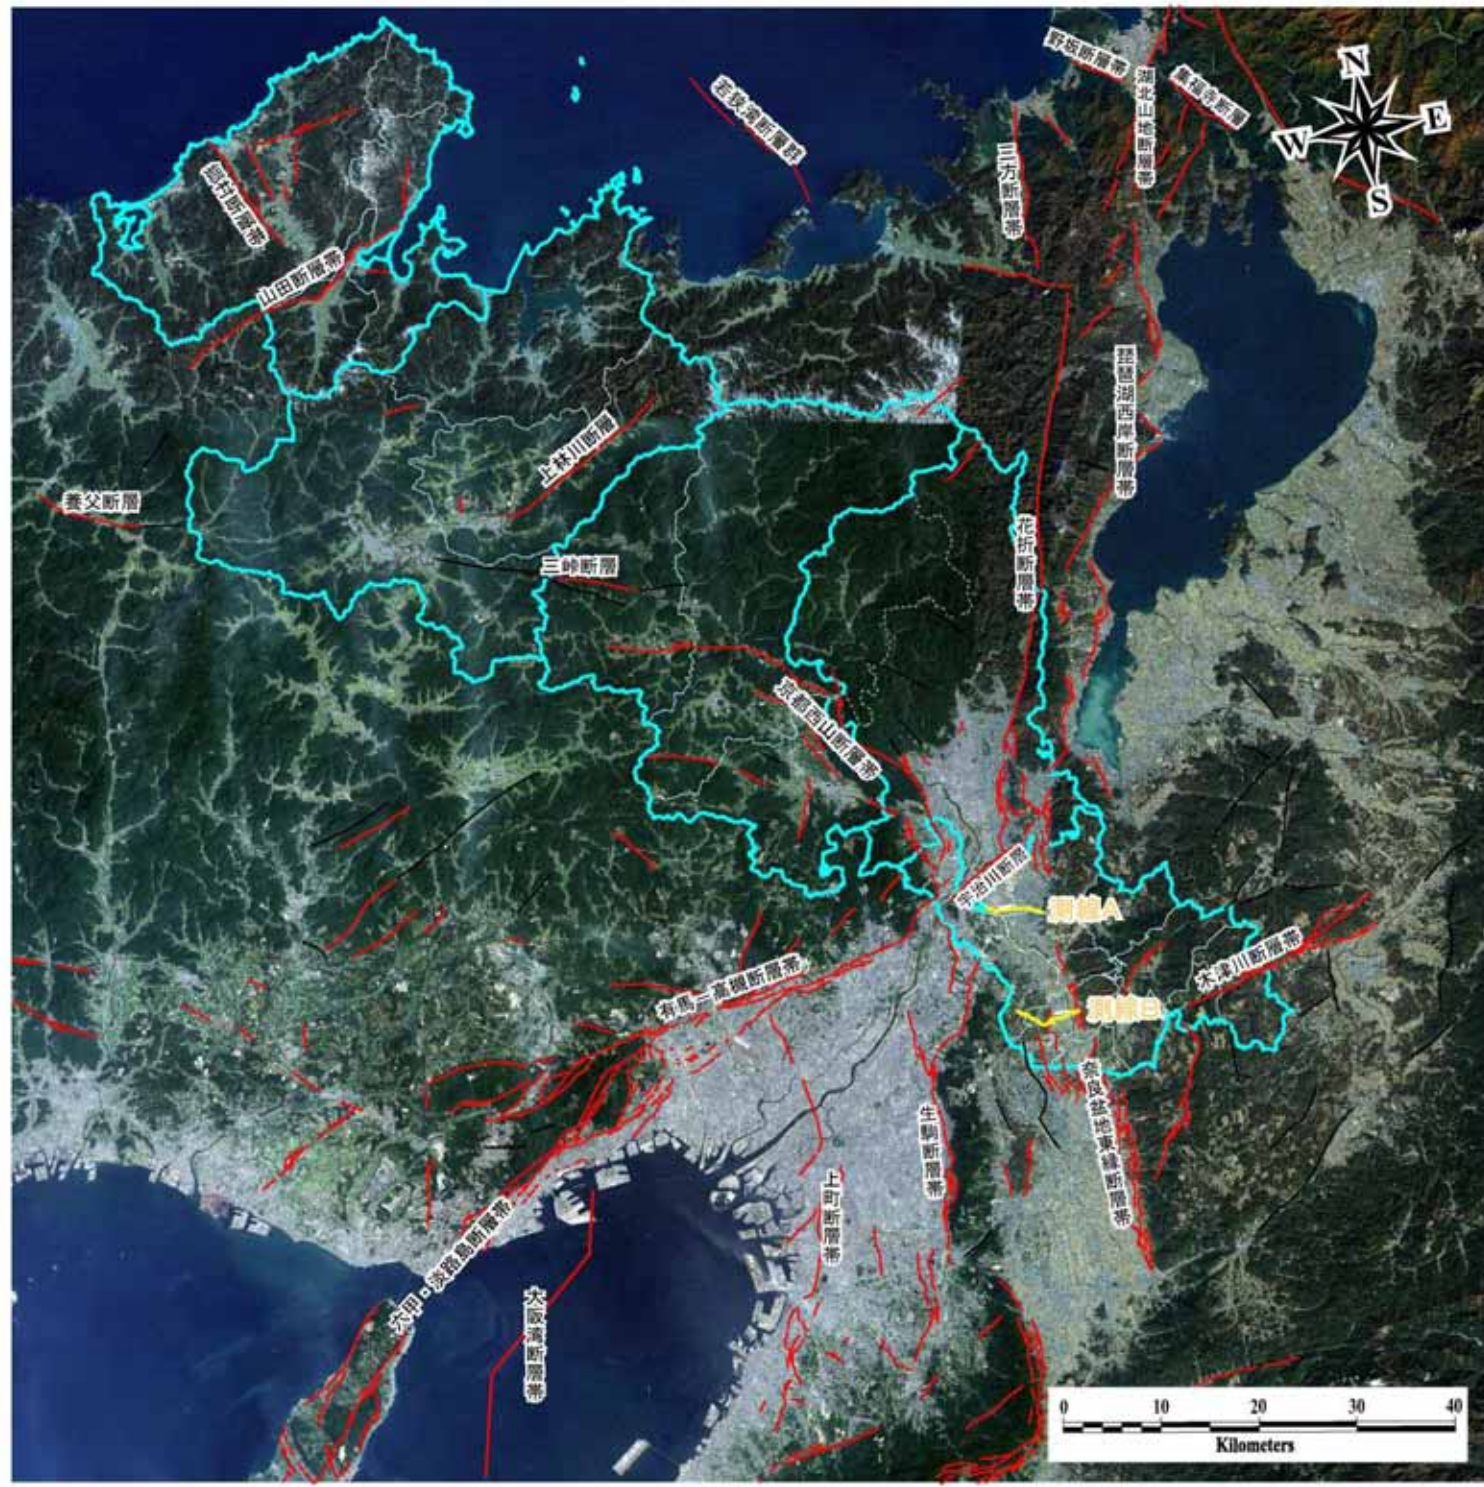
N
W
E
S
野坂断層帯
湖北山地断層帯
柳ヶ瀬断層
若狭湾断層群
三方断層帯
郷村断層帯
山田断層帯
琵琶湖西岸断層帯
上林川断層
養父断層
花折断層帯
三峠断層
京都西山断層帯
宇治川断層
測線A
木津川断層帯
有馬－高槻断層帯
測線B
奈良盆地東縁断層帯
生駒断層帯
上町断層帯
六甲・淡路島断層帯
大阪湾断層帯
0
10
20
30
40
Kilometers